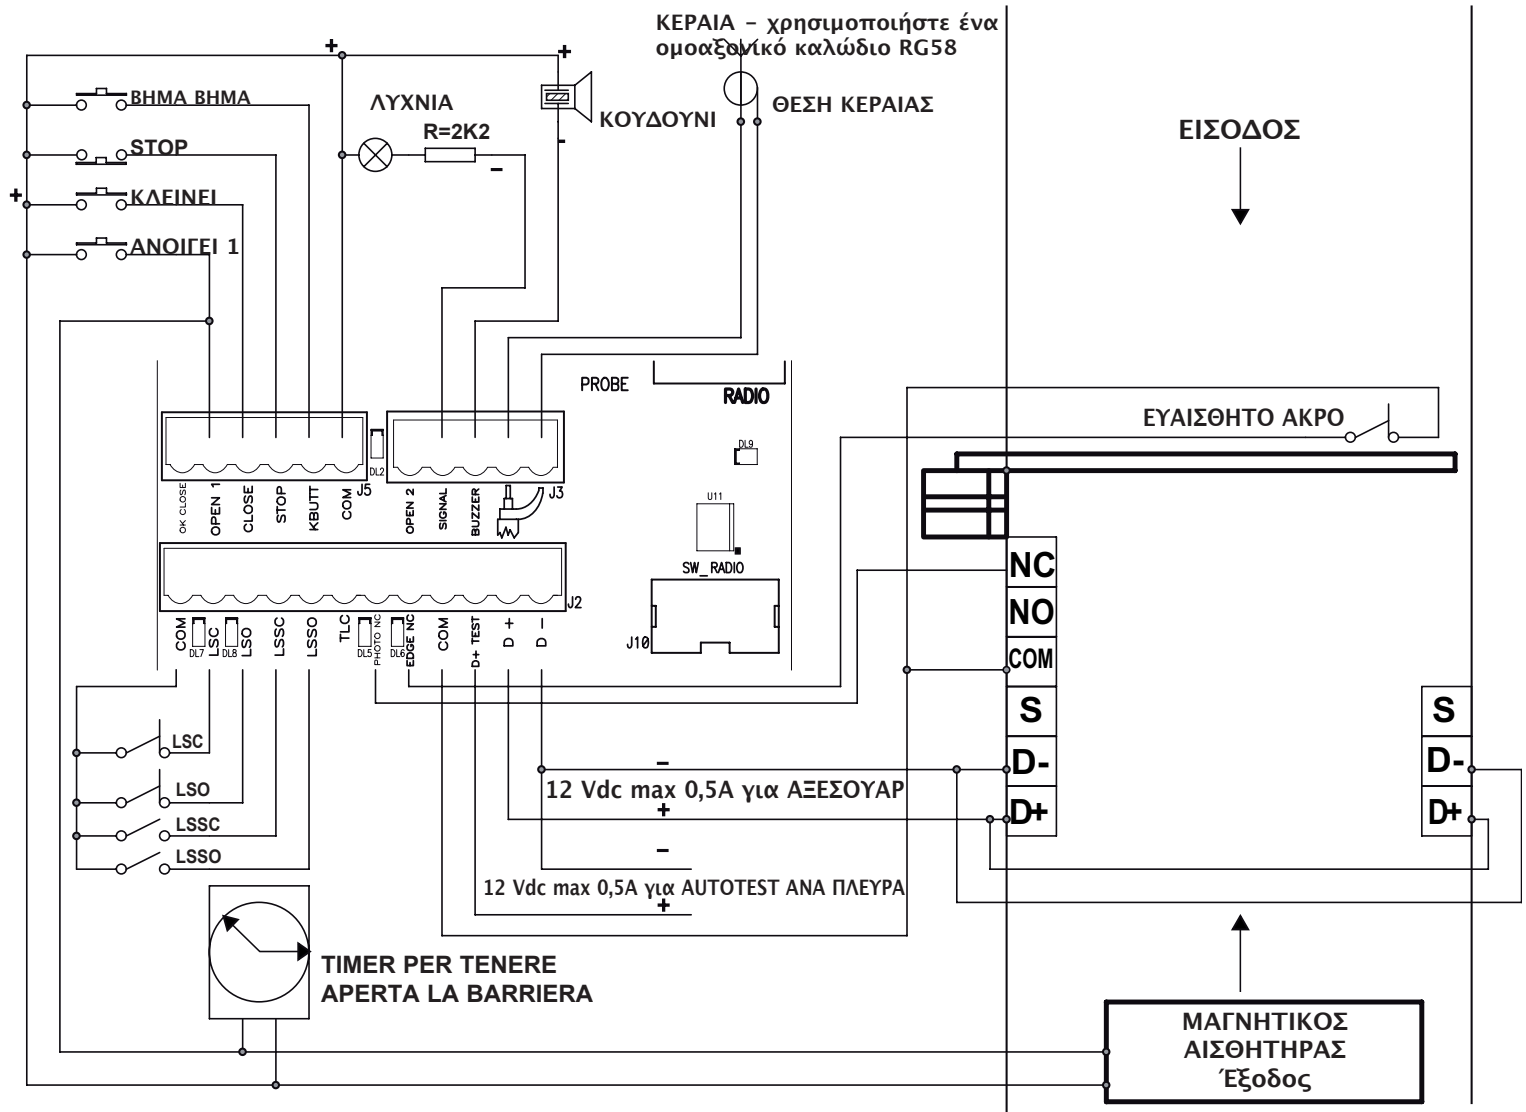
ΚΕΡΑΙΑ – χρησιμοποιήστε ένα ομοαξονικό καλώδιο RG58

+
+
ΒΗΜΑ ΒΗΜΑ
ΛΥΧΝΙΑ
ΚΟΥΔΟΥΝΙ
ΘΕΣΗ ΚΕΡΑΙΑΣ
R=2K2
-
STOP
+
ΚΛΕΙΝΕΙ
–
ΑΝΟΙΓΕΙ 1
ΕΙΣΟΔΟΣ

PROBE
RADIO
DL9
ΕΥΑΙΣΘΗΤΟ ΑΚΡΟ
DL2
U11
OK CLOSE
OPEN 1
CLOSE
STOP
KBUTT
COM
J5
OPEN 2
SIGNAL
BUZZER
J3
SW_RADIO
J2
NC
NO
COM
COM
DL7
LSC
DL8
LSO
LSSC
LSSO
TLC
DL5
PHOTO NC
DL6
EDGE NC
COM
D+ TEST
D +
D –
J10
S
S
–
LSC
D-
D-
12 Vdc max 0,5A για ΑΞΕΣΟΥΑΡ
LSO
+
D+
D+
LSSC
–
LSSO
12 Vdc max 0,5A για AUTOTEST ΑΝΑ ΠΛΕΥΡΑ
+
TIMER PER TENERE APERTA LA BARRIERA
ΜΑΓΝΗΤΙΚΟΣ ΑΙΣΘΗΤΗΡΑΣ Έξοδος